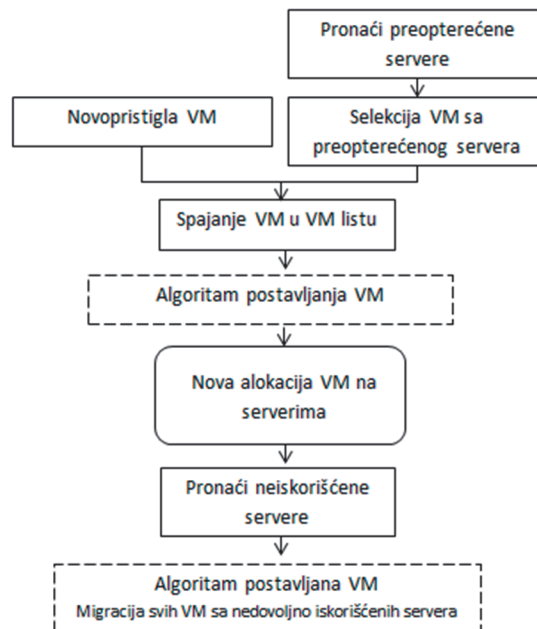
Pronaći preopterećene servere

Novopristigla VM

Selekcija VM sa preopterećenog servera

Spajanje VM u VM listu

Algoritam postavljanja VM

Nova alokacija VM na serverima

Pronaći neiskorišćene servere

Algoritam postavljana VM
Migracija svih VM sa nedovoljno iskorišćenih servera